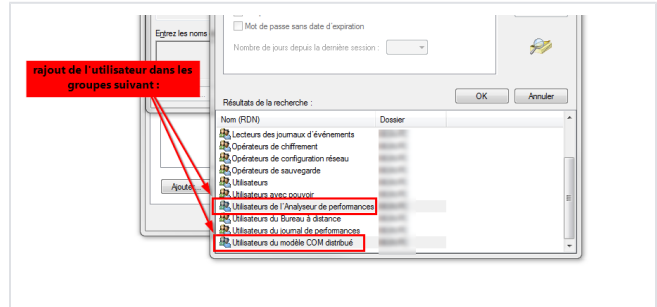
Mot de passe sans date d'expiration

Nombre de jours depuis la dernière session :

Entrez les noms

rajout de l'utilisateur dans les groupes suivant :

OK

Annuler

Résultats de la recherche :

| Nom (RDN) | Dossier |
|---|---|
| Lecteurs des journaux d'événements | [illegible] |
| Opérateurs de chiffrement | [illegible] |
| Opérateurs de configuration réseau | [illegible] |
| Opérateurs de sauvegarde | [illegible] |
| Utilisateurs | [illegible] |
| Utilisateurs avec pouvoir | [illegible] |
| Utilisateurs de l'Analyseur de performances | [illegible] |
| Utilisateurs du Bureau à distance | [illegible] |
| Utilisateurs du journal de performances | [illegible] |
| Utilisateurs du modèle COM distribué | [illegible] |

Ajoute